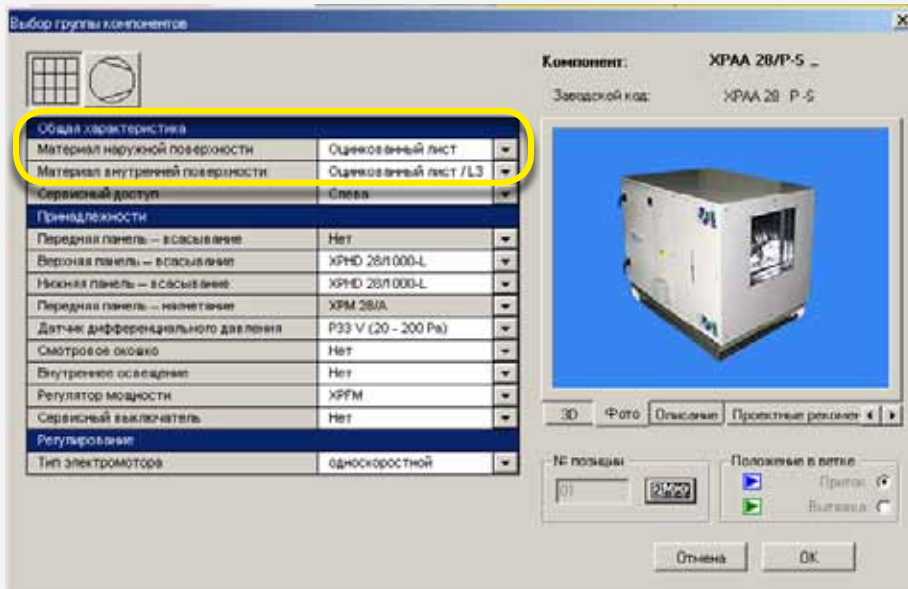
Выбор группы компонентов

Компонент: XPAA 28/P-5 _

Заводской код: XPAA 28 P-5

| Общая характеристика | |
|---|---|
| Материал наружной поверхности | Оцинкованный лист |
| Материал внутренней поверхности | Оцинкованный лист /L3 |
| Сервисный доступ | Слева |
| Принадлежности | |
| Передняя панель – всасывание | Нет |
| Верхняя панель – всасывание | XPHD 28/1000-L |
| Нижняя панель – всасывание | XPHD 28/1000-L |
| Передняя панель – нагнетание | XPM 28/A |
| Датчик дифференциального давления | P33 V (20 - 200 Pa) |
| Смотровое окошко | Нет |
| Внутреннее освещение | Нет |
| Регулятор мощности | XPFM |
| Сервисный выключатель | Нет |
| Регулирование | |
| Тип электромотора | односкоростной |

3D Фото Описание Проектные рекоме

№ позиции
01

Положение в ветке
Приток
Вытяжка

Отмена OK